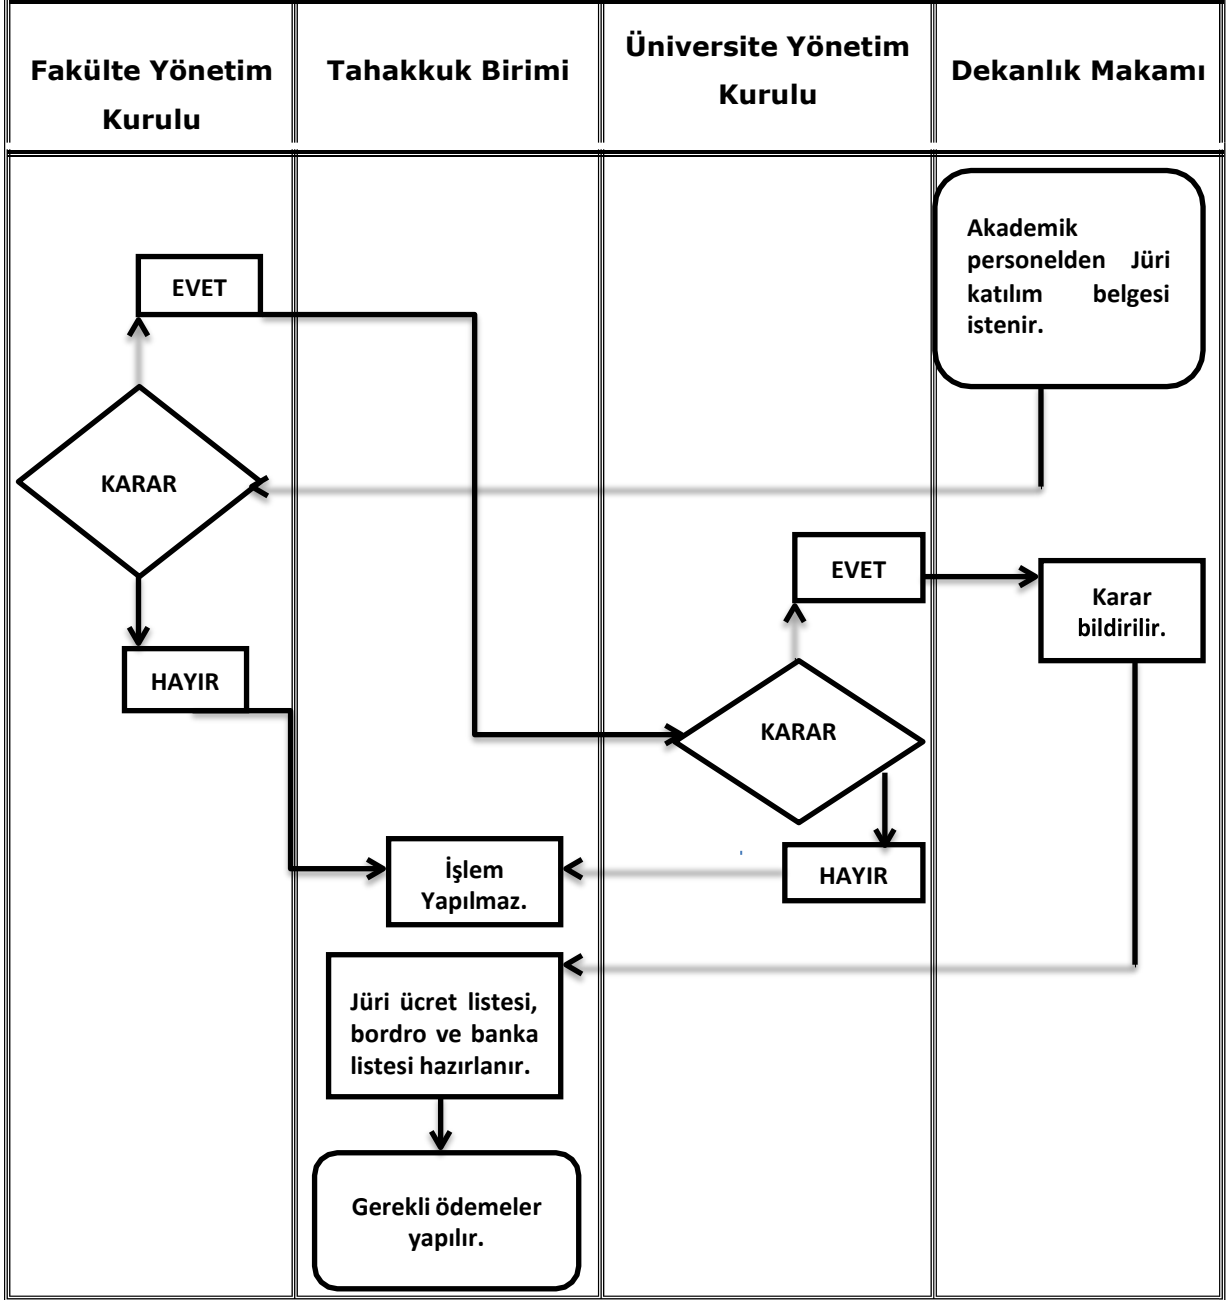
| Fakülte Yönetim Kurulu | Tahakkuk Birimi | Üniversite Yönetim Kurulu | Dekanlık Makamı |
|---|---|---|---|

Akademik personelden Jüri katılım belgesi istenir.

EVET

KARAR

HAYIR

EVET

Karar bildirilir.

KARAR

HAYIR

İşlem Yapılmaz.

Jüri ücret listesi, bordro ve banka listesi hazırlanır.

Gerekli ödemeler yapılır.